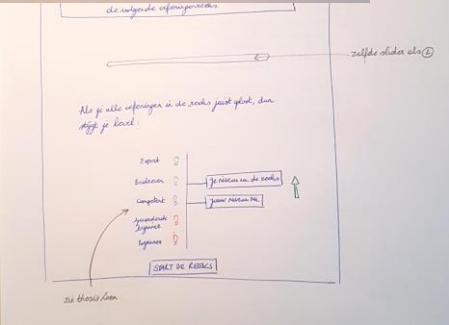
de volgende oefenreeks

zelfde slider als ②

Als je alle oefeningen in de reeks juist hebt, dan stijg je level.

Expert
Beheerser
Competent
Gevorderde beginner
Beginner

Je niveau in de reeks

Jouw niveau nu

START DE REEKS

zie theorie Leen